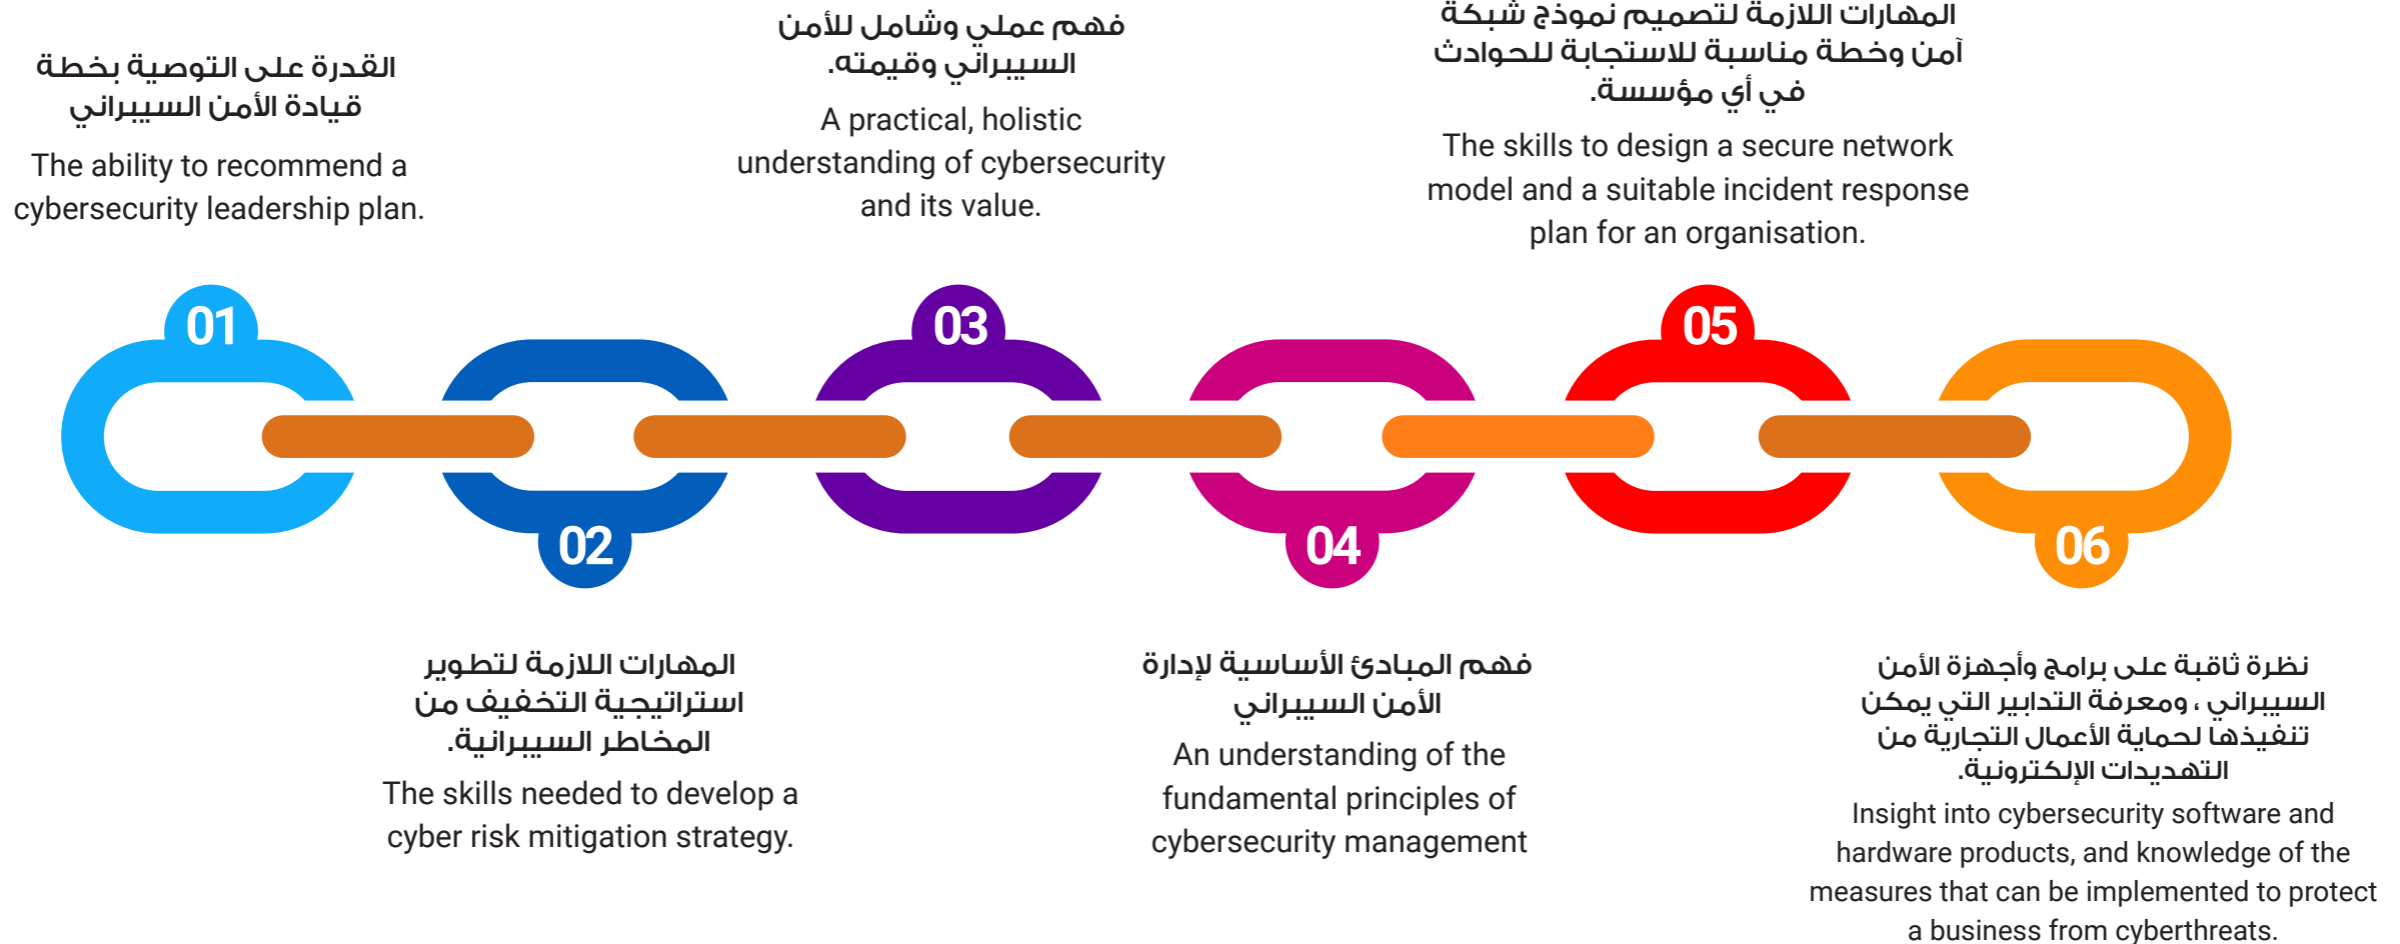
القدرة على التوصية بخطة قيادة الأمن السيبراني

The ability to recommend a cybersecurity leadership plan.

فهم عملي وشامل للأمن السيبراني وقيمته.

A practical, holistic understanding of cybersecurity and its value.

المهارات اللازمة لتصميم نموذج شبكة آمن وخطة مناسبة للاستجابة للحوادث في أي مؤسسة.

The skills to design a secure network model and a suitable incident response plan for an organisation.

01

02

03

04

05

06

المهارات اللازمة لتطوير استراتيجية التخفيف من المخاطر السيبرانية.

The skills needed to develop a cyber risk mitigation strategy.

فهم المبادئ الأساسية لإدارة الأمن السيبراني

An understanding of the fundamental principles of cybersecurity management

نظرة ثاقبة على برامج وأجهزة الأمن السيبراني ، ومعرفة التدابير التي يمكن تنفيذها لحماية الأعمال التجارية من التهديدات الإلكترونية.

Insight into cybersecurity software and hardware products, and knowledge of the measures that can be implemented to protect a business from cyberthreats.